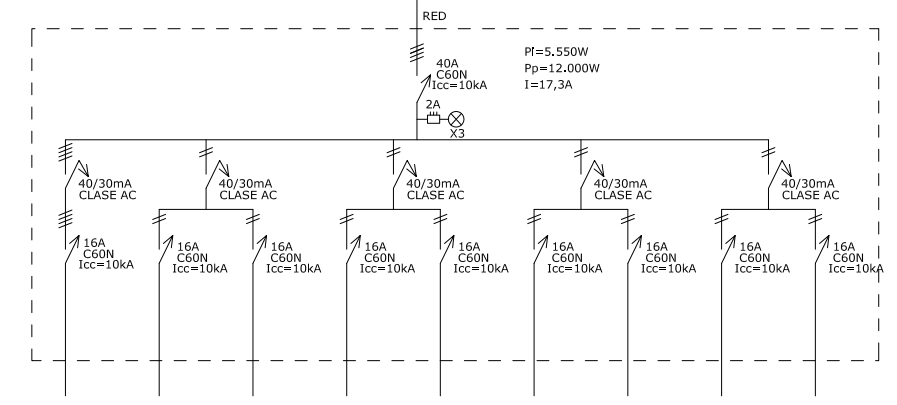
RED

40A
C60N
Icc=10kA

Pl=5.550W
Pp=12.000W
I=17,3A

2A
X3

40/30mA
CLASE AC

40/30mA
CLASE AC

40/30mA
CLASE AC

40/30mA
CLASE AC

40/30mA
CLASE AC

16A
C60N
Icc=10kA

16A
C60N
Icc=10kA

16A
C60N
Icc=10kA

16A
C60N
Icc=10kA

16A
C60N
Icc=10kA

16A
C60N
Icc=10kA

16A
C60N
Icc=10kA

16A
C60N
Icc=10kA

16A
C60N
Icc=10kA